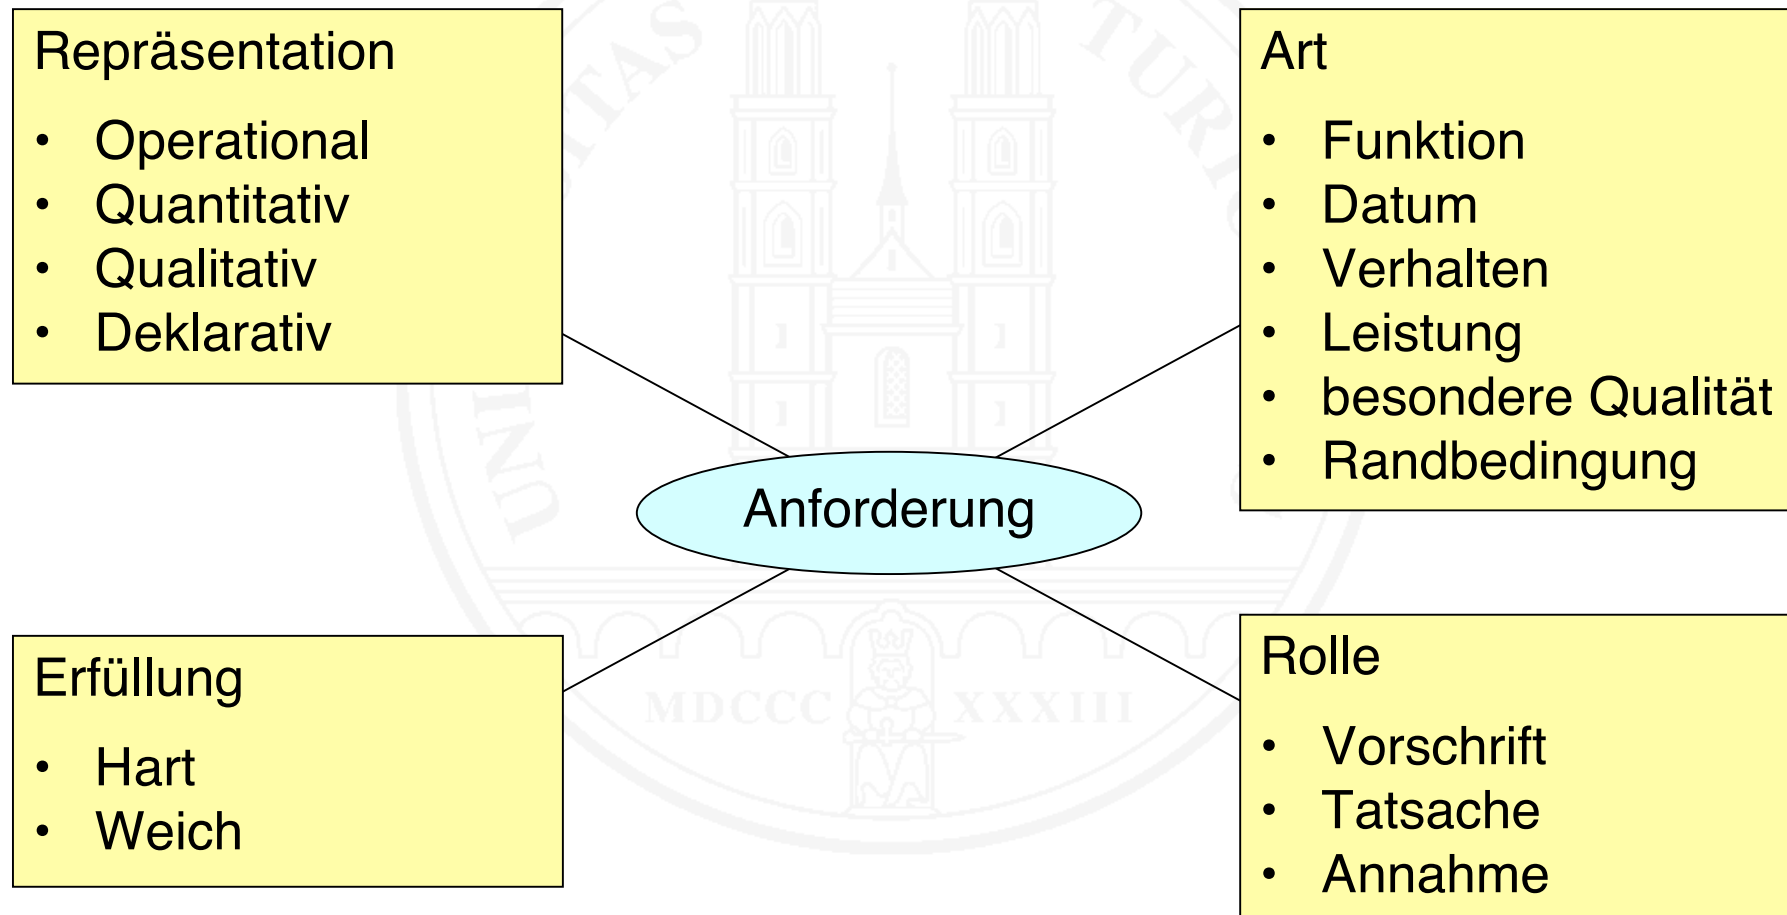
Repräsentation

- Operational
- Quantitativ
- Qualitativ
- Deklarativ

Art

- Funktion
- Datum
- Verhalten
- Leistung
- besondere Qualität
- Randbedingung

Anforderung

Erfüllung

- Hart
- Weich

Rolle

- Vorschrift
- Tatsache
- Annahme

MDCCC XXXIII